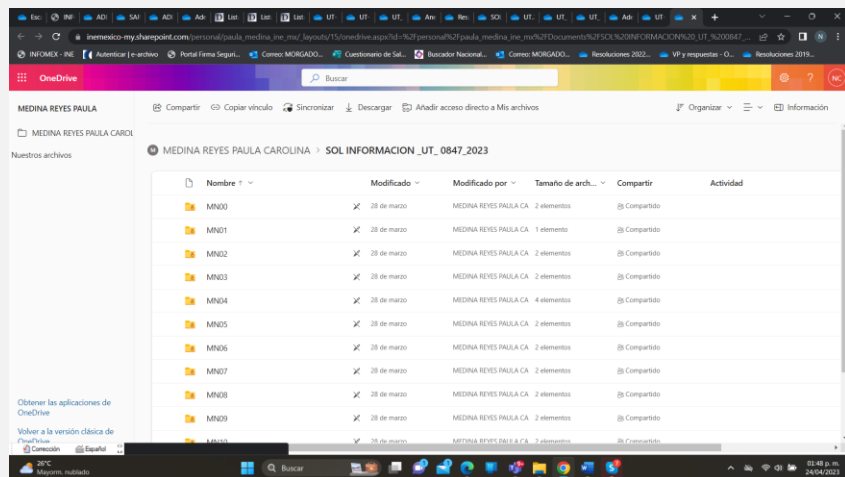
Esc | INF | ADI | SAI | ADI | Adr | List | List | List | UT | UT | UT | Anc | Res | SOL | UT | UT | UT | Adr | UT | UT ×

inemexico-my.sharepoint.com/personal/paula_medina_ine_mx/_layouts/15/onedrive.aspx?id=%2Fpersonal%2Fpaula_medina_ine_mx%2FDocuments%2FSOL%20INFORMACION%20_UT_%200847...

INFOMEX - INE | Autenticar | e-archivo | Portal Firma Seguri... | Correo: MORGADO... | Cuestionario de Sal... | Buscador Nacional... | Correo: MORGADO... | Resoluciones 2022... | VP y respuestas - O... | Resoluciones 2019...

OneDrive

Buscar

MEDINA REYES PAULA

MEDINA REYES PAULA CAROL

Nuestros archivos

Compartir | Copiar vínculo | Sincronizar | Descargar | Añadir acceso directo a Mis archivos

Organizar | Información

MEDINA REYES PAULA CAROLINA > SOL INFORMACION _UT_ 0847_2023

| Nombre | Modificado | Modificado por | Tamaño de arch... | Compartir | Actividad |
|---|---|---|---|---|---|
| MN00 | 28 de marzo | MEDINA REYES PAULA CA | 2 elementos | Compartido | |
| MN01 | 28 de marzo | MEDINA REYES PAULA CA | 1 elemento | Compartido | |
| MN02 | 28 de marzo | MEDINA REYES PAULA CA | 2 elementos | Compartido | |
| MN03 | 28 de marzo | MEDINA REYES PAULA CA | 2 elementos | Compartido | |
| MN04 | 28 de marzo | MEDINA REYES PAULA CA | 4 elementos | Compartido | |
| MN05 | 28 de marzo | MEDINA REYES PAULA CA | 2 elementos | Compartido | |
| MN06 | 28 de marzo | MEDINA REYES PAULA CA | 2 elementos | Compartido | |
| MN07 | 28 de marzo | MEDINA REYES PAULA CA | 2 elementos | Compartido | |
| MN08 | 28 de marzo | MEDINA REYES PAULA CA | 2 elementos | Compartido | |
| MN09 | 28 de marzo | MEDINA REYES PAULA CA | 2 elementos | Compartido | |
| MN10 | 28 de marzo | MEDINA REYES PAULA CA | 2 elementos | Compartido | |

Obtener las aplicaciones de OneDrive

Volver a la versión clásica de OneDrive

Corrección | Español

26°C Mayorm. nublado

Buscar

01:48 p. m. 24/04/2023